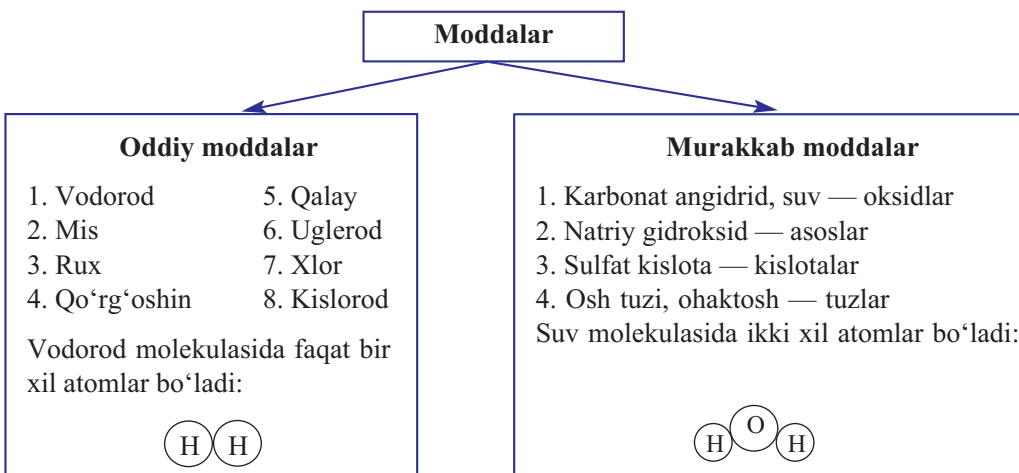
Moddalar

Oddiy moddalar

1. Vodorod
2. Mis
3. Rux
4. Qo‘rg‘oshin
5. Qalay
6. Uglerod
7. Xlor
8. Kislorod

Vodorod molekulasida faqat bir xil atomlar bo‘ladi:

H H

Murakkab moddalar

1. Karbonat angidrid, suv — oksidlar
2. Natriy gidroksid — asoslar
3. Sulfat kislota — kislotalar
4. Osh tuzi, ohaktosh — tuzlar
Suv molekulasida ikki xil atomlar bo‘ladi:

H O H